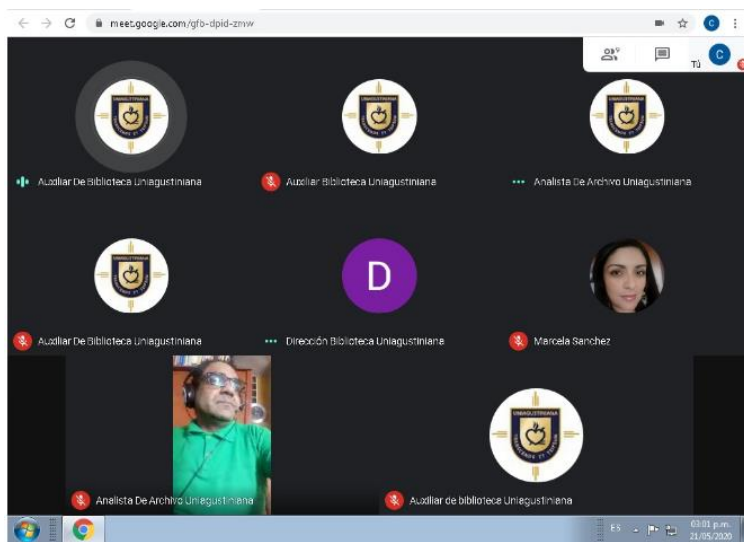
meet.google.com/gfb-dpid-zmw

C

9

Tú

C

UNIAGUSTINIANA

Auxiliar De Biblioteca Uniagustiniana

Auxiliar Biblioteca Uniagustiniana

Analista De Archivo Uniagustiniana

Auxiliar De Biblioteca Uniagustiniana

D

Dirección Biblioteca Uniagustiniana

Marcela Sanchez

Analista De Archivo Uniagustiniana

Auxiliar de biblioteca Uniagustiniana

ES

03:01 p.m.
21/05/2020